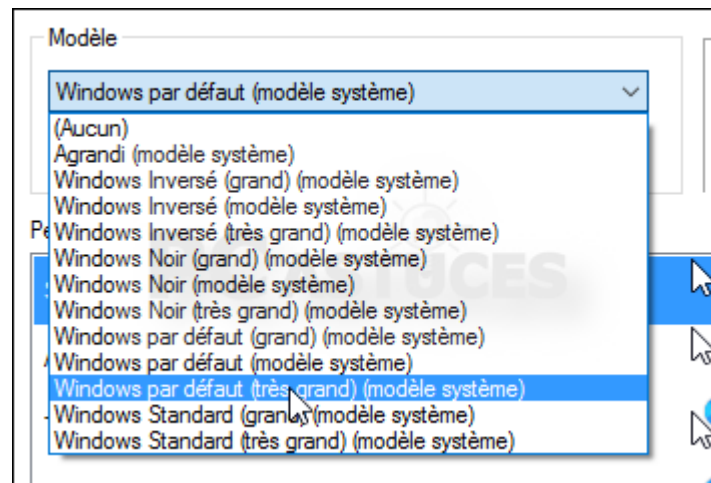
Modèle

Windows par défaut (modèle système)

(Aucun)
Agrandi (modèle système)
Windows Inversé (grand) (modèle système)
Windows Inversé (modèle système)
Windows Inversé (très grand) (modèle système)
Windows Noir (grand) (modèle système)
Windows Noir (modèle système)
Windows Noir (très grand) (modèle système)
Windows par défaut (grand) (modèle système)
Windows par défaut (modèle système)
Windows par défaut (très grand) (modèle système)
Windows Standard (grand) (modèle système)
Windows Standard (très grand) (modèle système)

Pe

ASTUCES